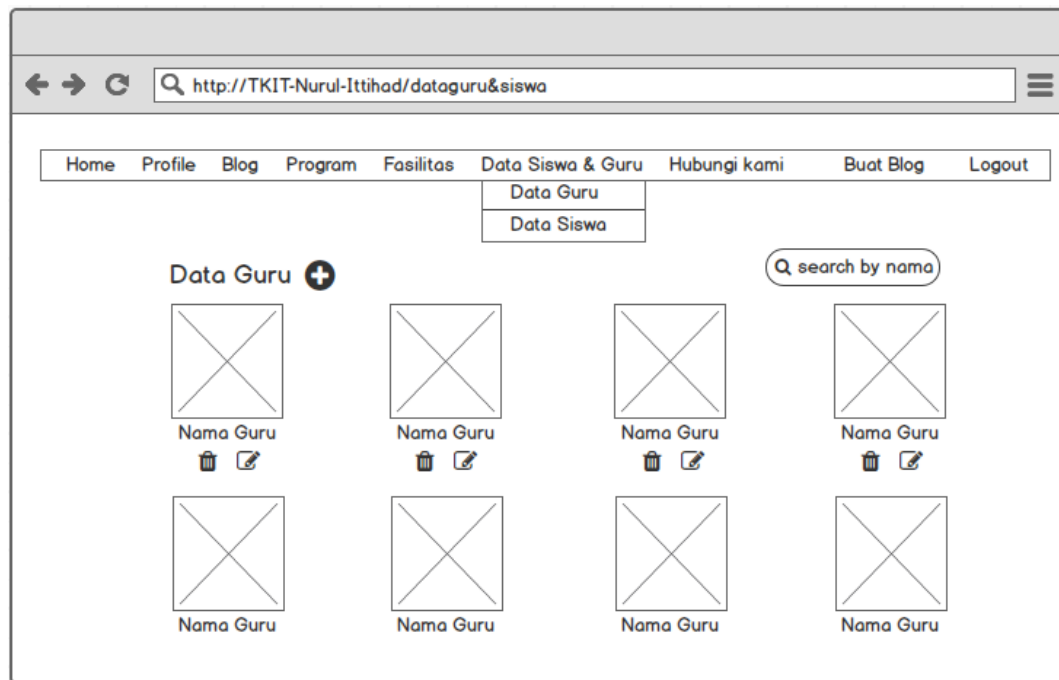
http://TKIT-Nurul-Ittihad/dataguru&siswa

Home Profile Blog Program Fasilitas Data Siswa & Guru Hubungi kami Buat Blog Logout

Data Guru
Data Siswa

Data Guru

search by nama

Nama Guru
Nama Guru
Nama Guru
Nama Guru

Nama Guru
Nama Guru
Nama Guru
Nama Guru